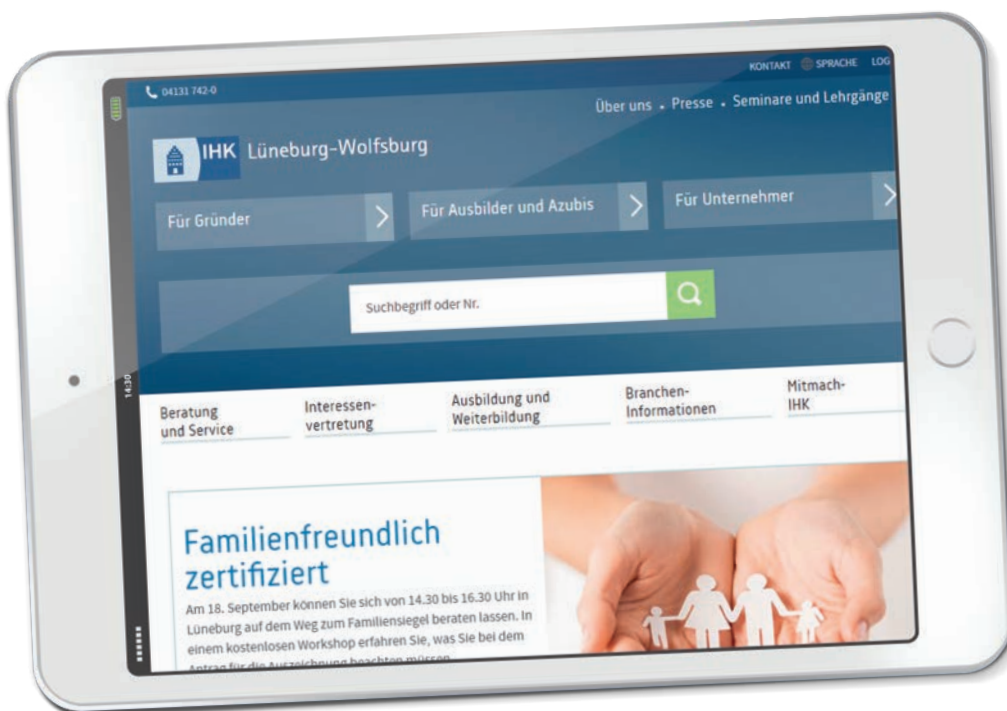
04131 742-0

KONTAKT SPRACHE LOG

Über uns . Presse . Seminare und Lehrgänge

IHK Lüneburg-Wolfsburg

Für Gründer

Für Ausbilder und Azubis

Für Unternehmer

Suchbegriff oder Nr.

14:30

Beratung und Service

Interessenvertretung

Ausbildung und Weiterbildung

Branchen-Informationen

Mitmach-IHK

Familienfreundlich zertifiziert

Am 18. September können Sie sich von 14.30 bis 16.30 Uhr in Lüneburg auf dem Weg zum Familiensiegel beraten lassen. In einem kostenlosen Workshop erfahren Sie, was Sie bei dem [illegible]